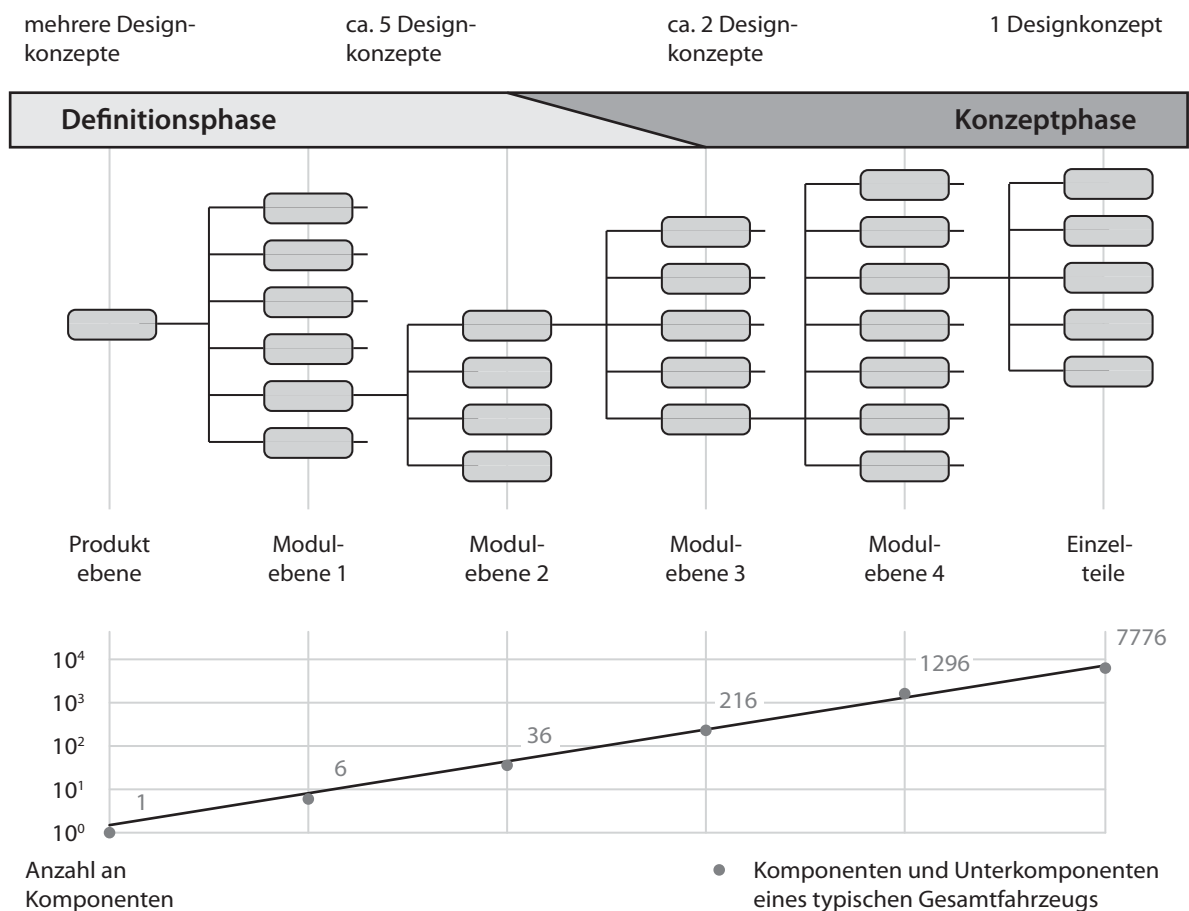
mehrere Designkonzepte

ca. 5 Designkonzepte

ca. 2 Designkonzepte

1 Designkonzept

Definitionsphase

Konzeptphase

Produkt ebene

Modulebene 1

Modulebene 2

Modulebene 3

Modulebene 4

Einzelteile

$10^4$
$10^3$
$10^2$
$10^1$
$10^0$

1
6
36
216
1296
7776

Anzahl an Komponenten

Komponenten und Unterkomponenten eines typischen Gesamtfahrzeugs